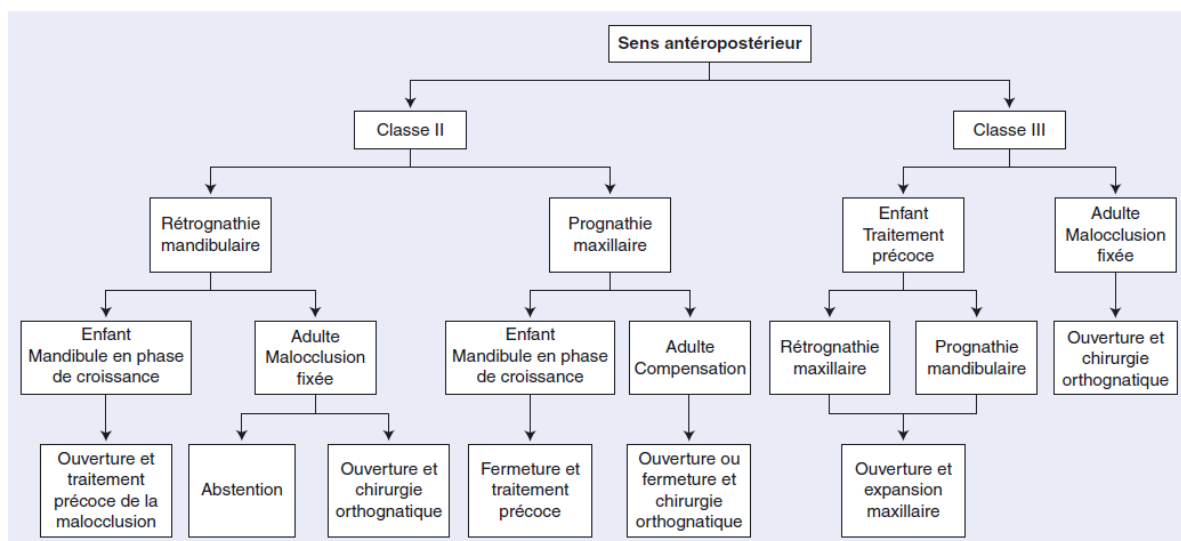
Sens antéropostérieur

Classe II

Classe III

Rétrognathie mandibulaire

Prognathie maxillaire

Enfant Traitement précoce

Adulte Malocclusion fixée

Enfant Mandibule en phase de croissance

Adulte Malocclusion fixée

Enfant Mandibule en phase de croissance

Adulte Compensation

Rétrognathie maxillaire

Prognathie mandibulaire

Ouverture et chirurgie orthognatique

Ouverture et traitement précoce de la malocclusion

Abstention

Ouverture et chirurgie orthognatique

Fermeture et traitement précoce

Ouverture ou fermeture et chirurgie orthognatique

Ouverture et expansion maxillaire